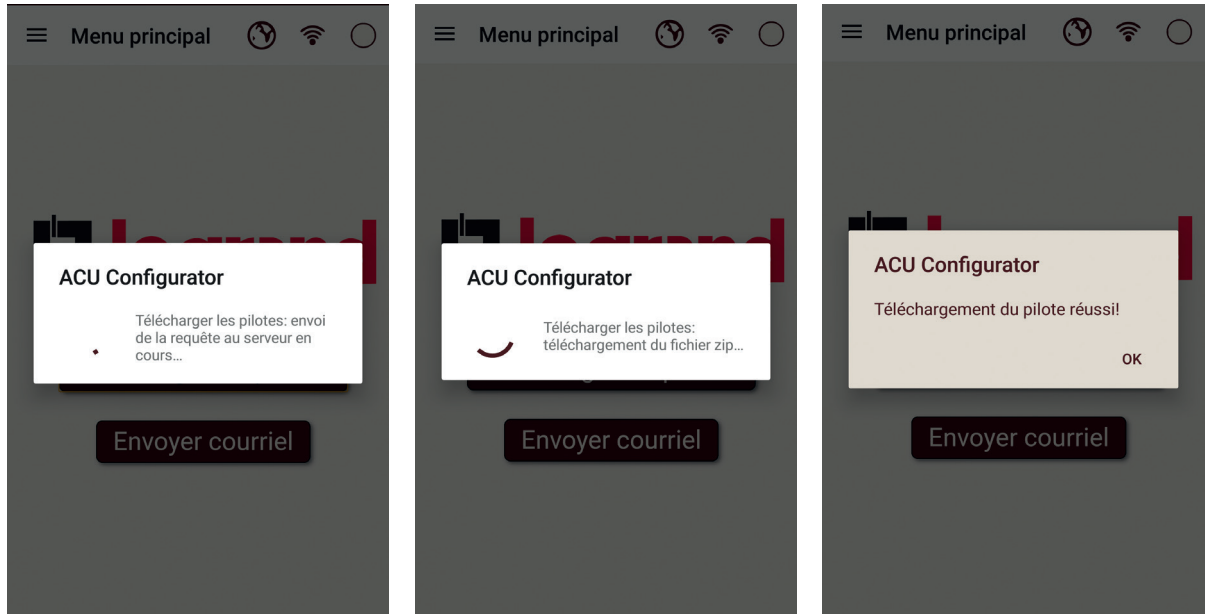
Menu principal

ACU Configurator

Télécharger les pilotes: envoi de la requête au serveur en cours...

Envoyer courriel

Menu principal

ACU Configurator

Télécharger les pilotes: téléchargement du fichier zip...

Envoyer courriel

Menu principal

ACU Configurator

Téléchargement du pilote réussi!

OK

Envoyer courriel